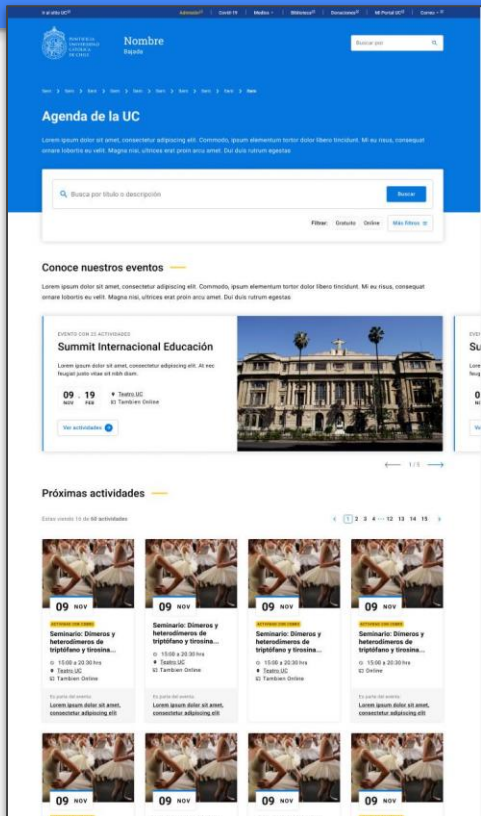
Ir al sitio UC | Admisión | Covid 19 | Medios | Biblioteca | Donaciones | Mi Portal UC | Correo

PONTIFICIA UNIVERSIDAD CATÓLICA DE CHILE

Nombre
Bajada

Buscar por

Item > Item > Item > Item > Item > Item > Item > Item > Item > Item

Agenda de la UC

Lorem ipsum dolor sit amet, consectetur adipiscing elit. Commodo, ipsum elementum tortor dolor libero tincidunt. Mi eu risus, consequat ornare lobortis eu velit. Magna nisi, ultrices erat proin arcu amet. Dui duis rutrum egestas

Busca por título o descripción

Buscar

Filtrar: Gratuito Online Más filtros

Conoce nuestros eventos

Lorem ipsum dolor sit amet, consectetur adipiscing elit. Commodo, ipsum elementum tortor dolor libero tincidunt. Mi eu risus, consequat ornare lobortis eu velit. Magna nisi, ultrices erat proin arcu amet. Dui duis rutrum egestas

EVENTO CON 22 ACTIVIDADES

Summit Internacional Educación

Lorem ipsum dolor sit amet, consectetur adipiscing elit. At nec feugiat justo vitae sit nibh diam.

09 . 19
NOV FEB

Teatro UC
También Online

Ver actividades

1 / 5

Próximas actividades

Estas viendo 15 de 60 actividades

1 2 3 4 ... 12 13 14 15

09 NOV
ACTIVIDAD CON COBRO
Seminario: Dímeros y heterodímeros de triptófano y tirosina...
15:00 a 20:30 hrs
Teatro UC
También Online
Es parte del evento:
Lorem ipsum dolor sit amet, consectetur adipiscing elit

09 NOV
Seminario: Dímeros y heterodímeros de triptófano y tirosina...
15:00 a 20:30 hrs
Teatro UC
También Online
Es parte del evento:
Lorem ipsum dolor sit amet, consectetur adipiscing elit

09 NOV
ACTIVIDAD CON COBRO
Seminario: Dímeros y heterodímeros de triptófano y tirosina...
15:00 a 20:30 hrs
Teatro UC
También Online
Es parte del evento:
Lorem ipsum dolor sit amet, consectetur adipiscing elit

09 NOV
ACTIVIDAD CON COBRO
Seminario: Dímeros y heterodímeros de triptófano y tirosina...
15:00 a 20:30 hrs
Online
Es parte del evento:
Lorem ipsum dolor sit amet, consectetur adipiscing elit

09 NOV

09 NOV

09 NOV

09 NOV